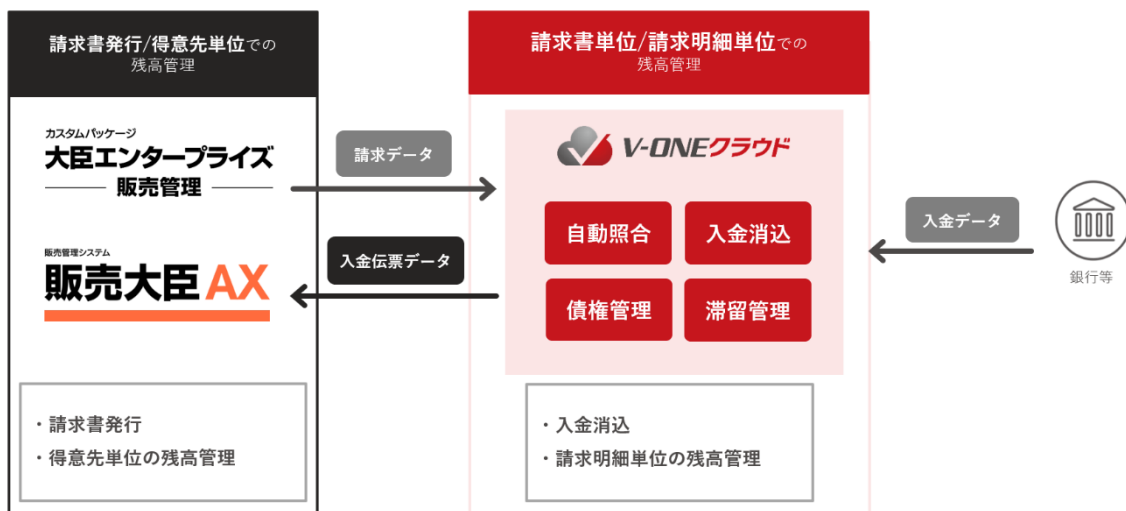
請求書発行/得意先単位での残高管理

カスタムパッケージ
大臣エンタープライズ
販売管理

販売管理システム
販売大臣AX

・請求書発行
・得意先単位の残高管理

請求データ

入金伝票データ

請求書単位/請求明細単位での残高管理

V-ONEクラウド

自動照合
入金消込
債権管理
滞留管理

・入金消込
・請求明細単位の残高管理

入金データ

銀行等